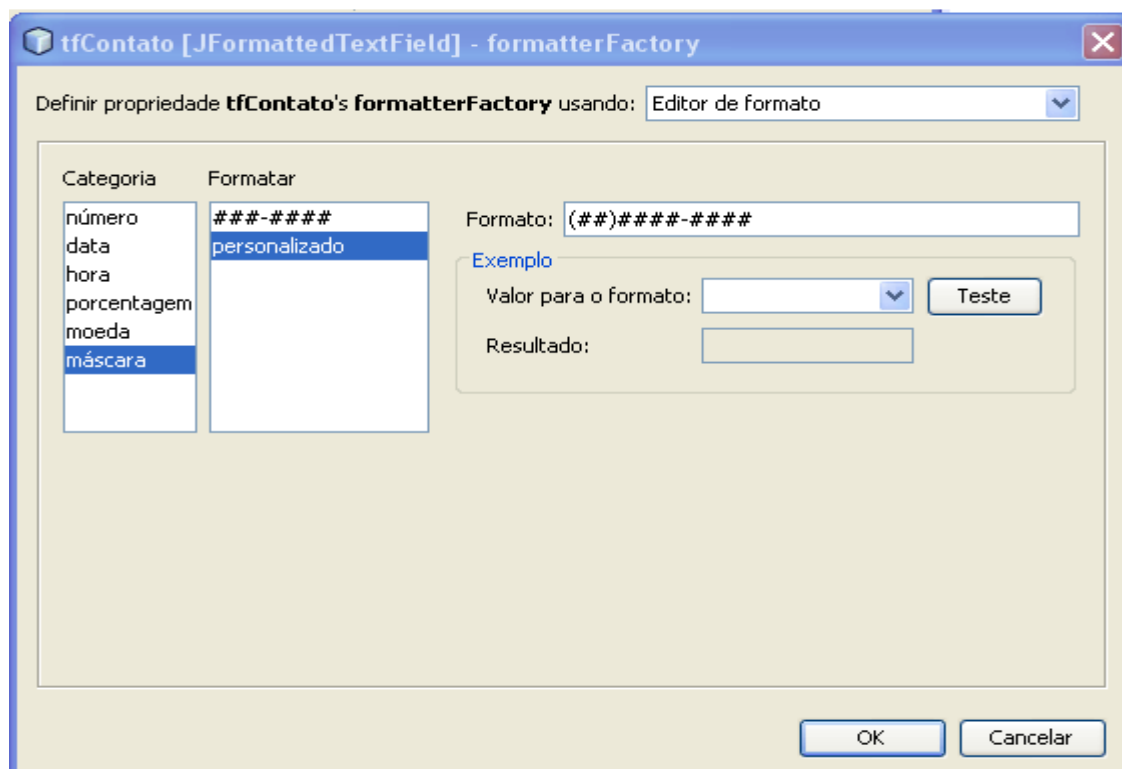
tfContato [JFormattedTextField] - formatterFactory

Definir propriedade **tfContato**'s **formatterFactory** usando: Editor de formato

Categoria
número
data
hora
porcentagem
moeda
máscara

Formatar
###-####
personalizado

Formato: (##)####-####

Exemplo
Valor para o formato:
Teste
Resultado:

OK
Cancelar